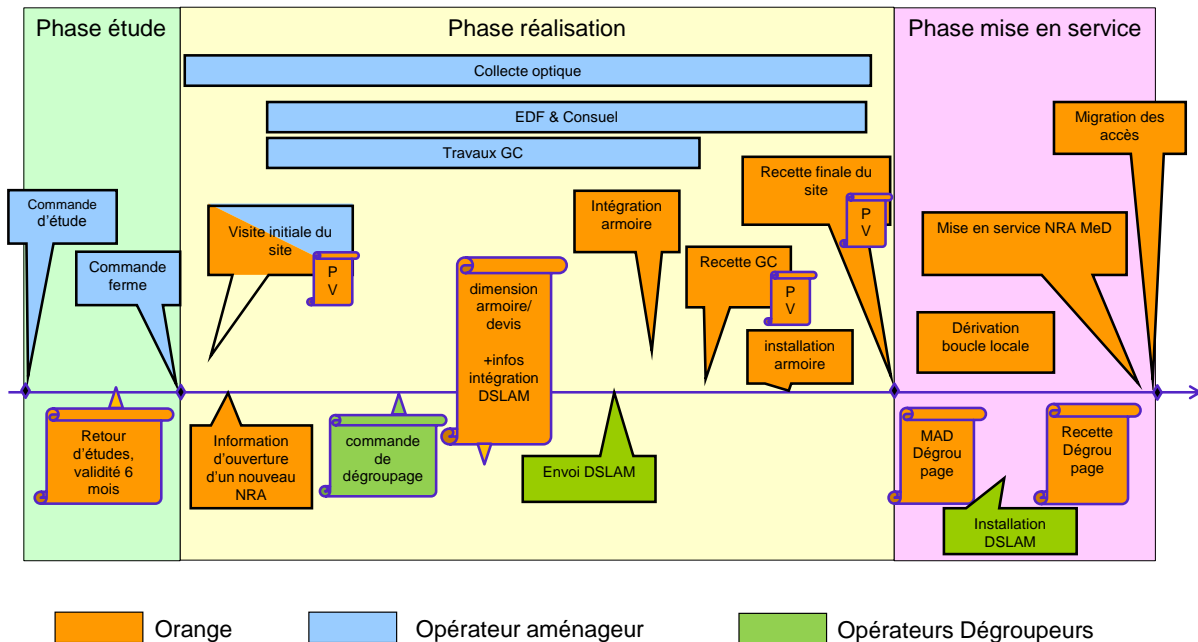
Phase étude

Phase réalisation

Phase mise en service

Collecte optique

EDF & Consuel

Travaux GC

Migration des accès

Commande d'étude

Commande ferme

Visite initiale du site

P V

dimension armoire/ devis

+infos intégration DSLAM

Intégration armoire

Recette GC

P V

Recette finale du site

P V

Mise en service NRA MeD

installation armoire

Dérivation boucle locale

Retour d'études, validité 6 mois

Information d'ouverture d'un nouveau NRA

commande de dégroupage

Envoi DSLAM

MAD Dégrou page

Recette Dégrou page

Installation DSLAM

Orange

Opérateur aménageur

Opérateurs Dégroupeurs